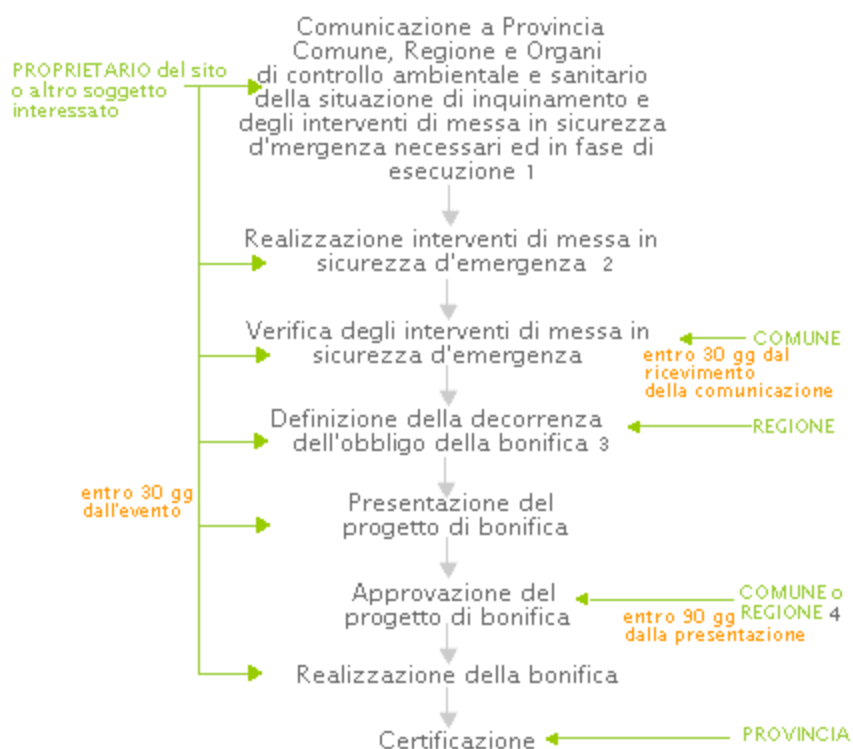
PROPRIETARIO del sito o altro soggetto interessato

Comunicazione a Provincia Comune, Regione e Organi di controllo ambientale e sanitario della situazione di inquinamento e degli interventi di messa in sicurezza d'mergenza necessari ed in fase di esecuzione 1

Realizzazione interventi di messa in sicurezza d'emergenza 2

Verifica degli interventi di messa in sicurezza d'emergenza

COMUNE
entro 30 gg dal ricevimento della comunicazione

Definizione della decorrenza dell'obbligo della bonifica 3

REGIONE

entro 30 gg dall'evento

Presentazione del progetto di bonifica

Approvazione del progetto di bonifica

COMUNE o REGIONE 4
entro 90 gg dalla presentazione

Realizzazione della bonifica

Certificazione

PROVINCIA